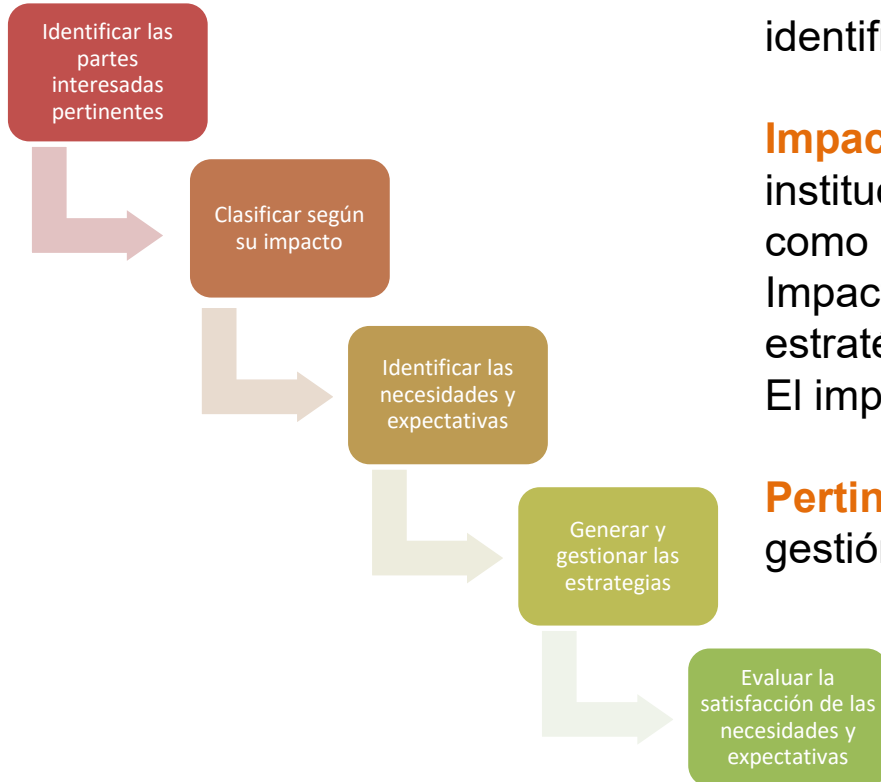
Identificar las partes interesadas pertinentes

Clasificar según su impacto

Identificar las necesidades y expectativas

Generar y gestionar las estrategias

Evaluar la satisfacción de las necesidades y expectativas

identif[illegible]

Impac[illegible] instituc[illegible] como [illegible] Impac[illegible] estrate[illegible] El imp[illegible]

Pertin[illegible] gestió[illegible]